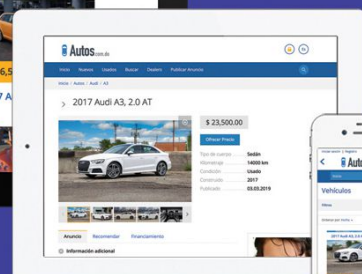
Autos.com.do

Inicio Nuevos Usados Buscar Dealers Publicar Anuncio

Inicio / Autos / Audi / A3

2017 Audi A3, 2.0 AT

$ 23,500.00

Ofrecer Precio

Tipo de cuerpo: Sedán
Millaje: 14000 km
Condición: Usado
Construido: 2017
Publicado: 03.03.2019

Anuncio Recomendar Financiamiento

Información adicional

Vehículos

Autos

6,5

A